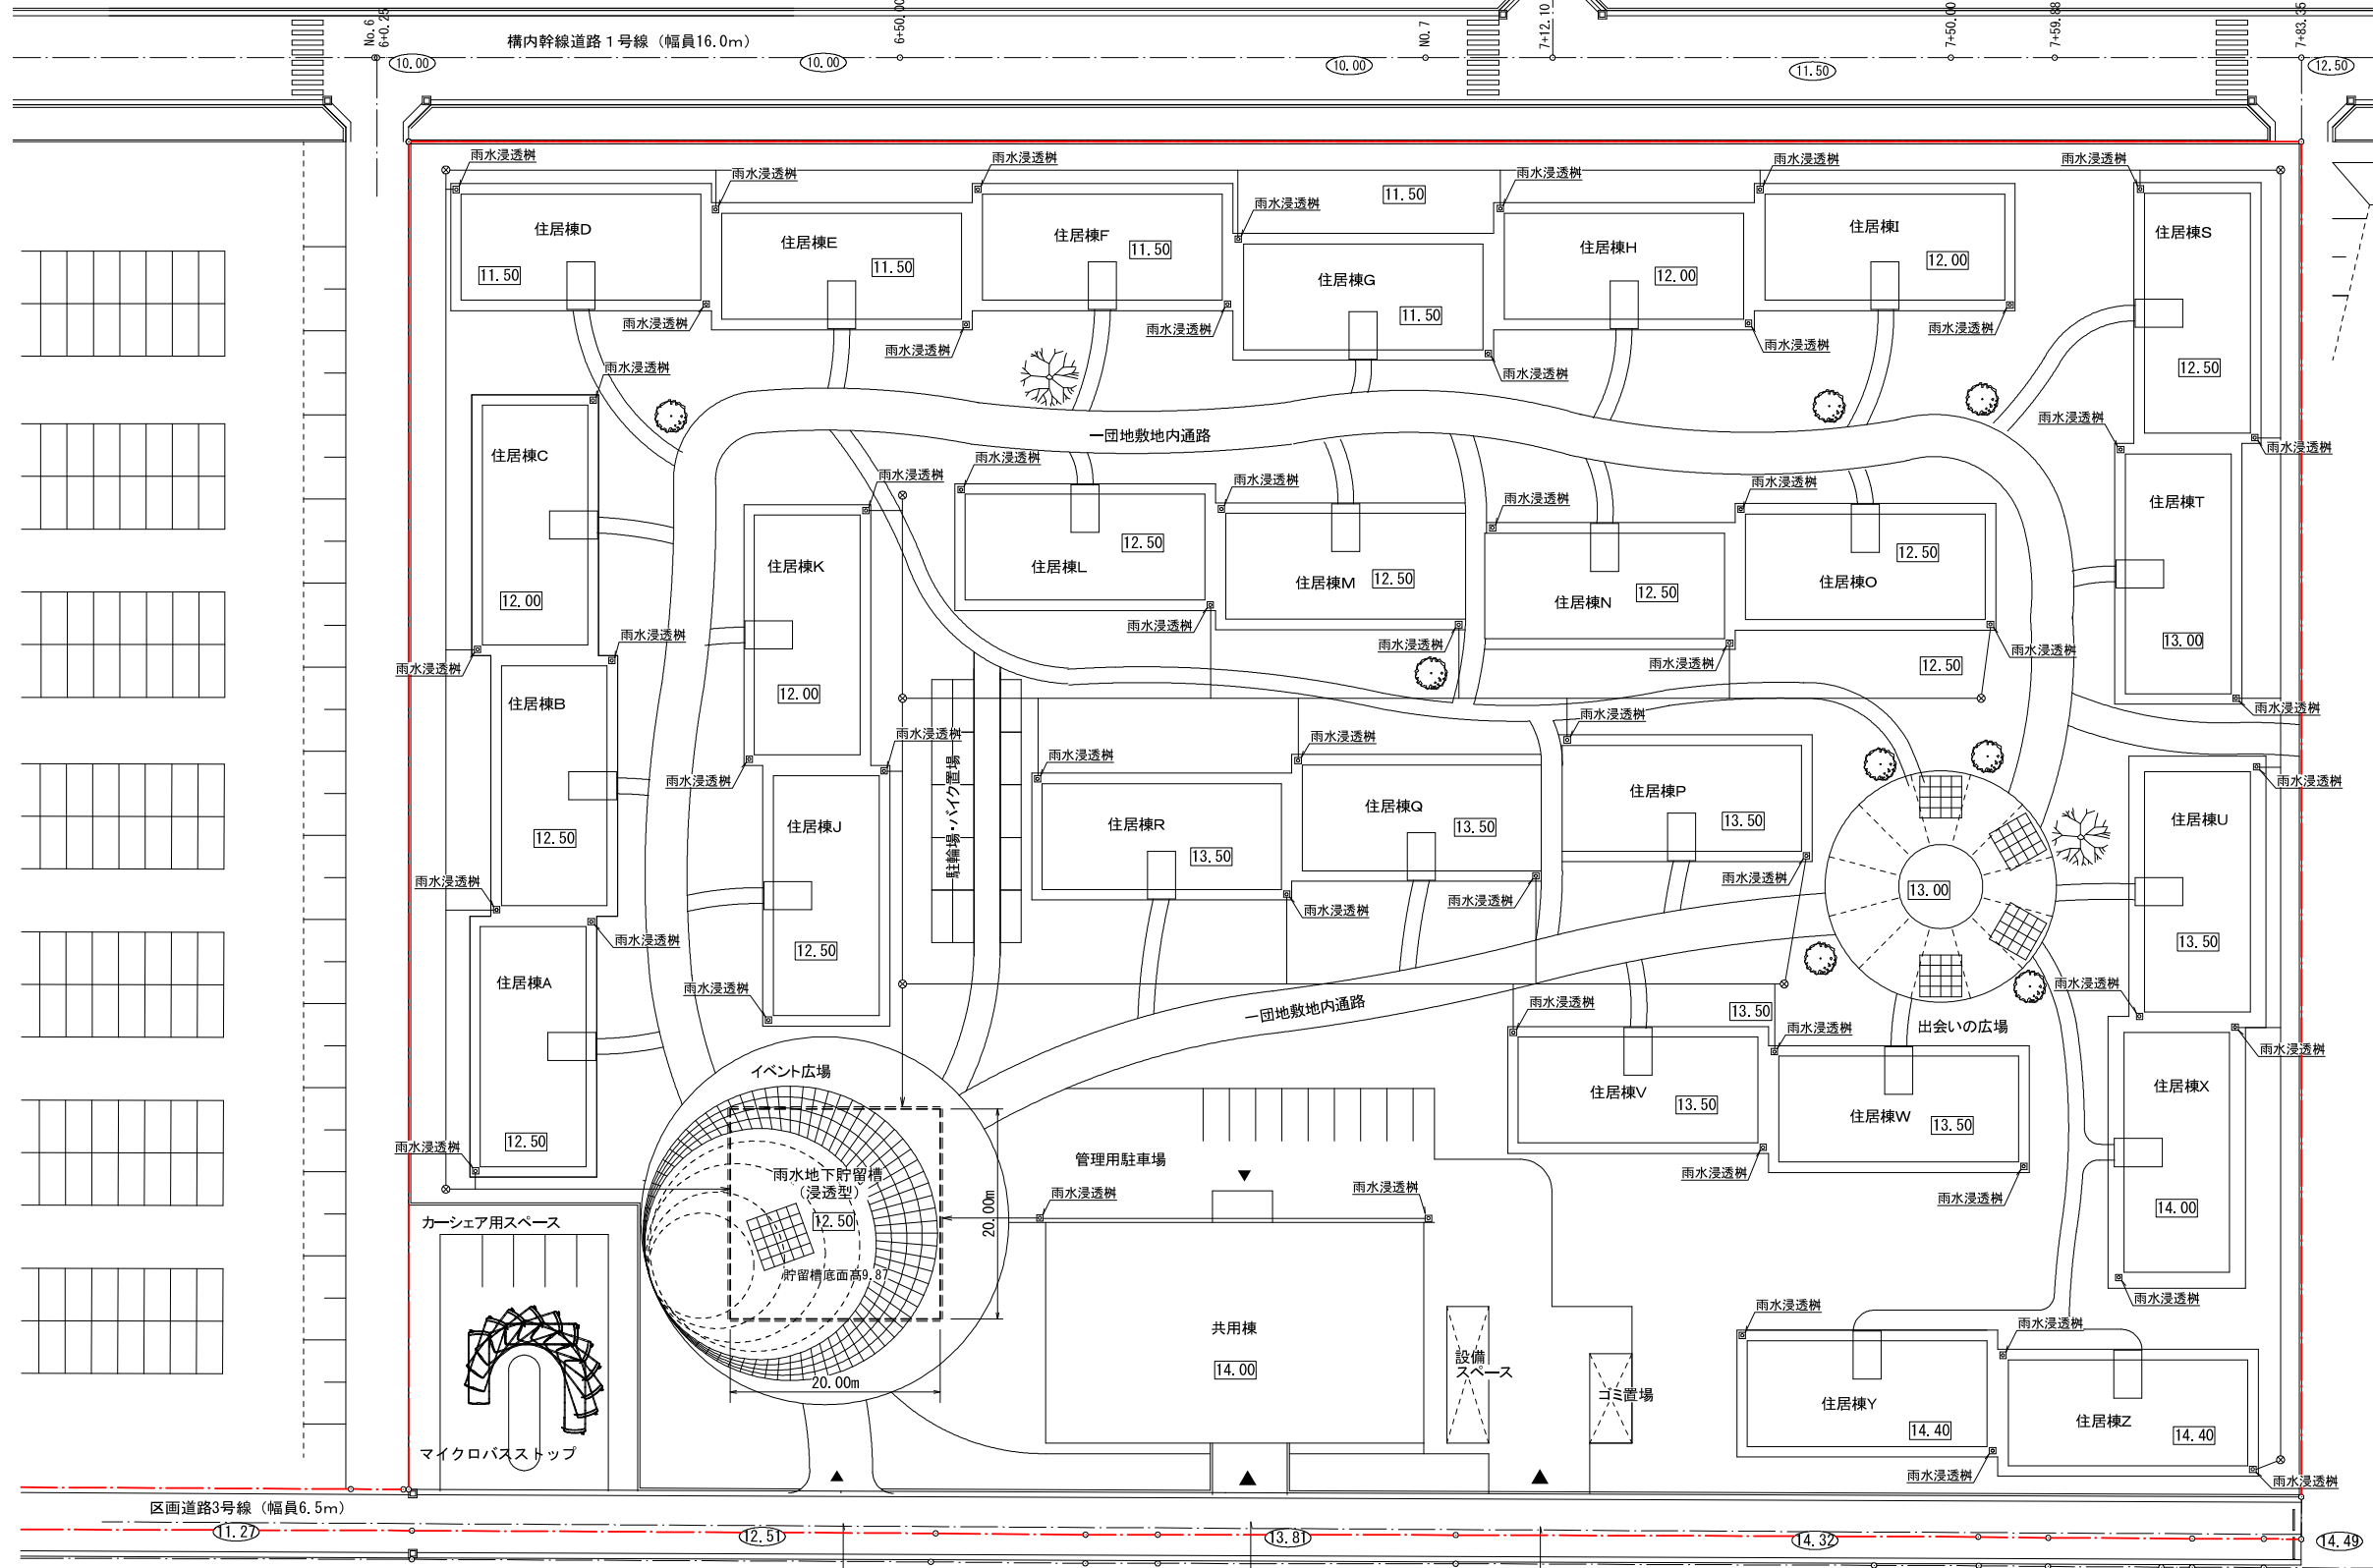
構内幹線道路１号線（幅員16.0m）

No.6 6+0.25
10.00
6+50.00
10.00
No.7
10.00
7+12.10
11.50
7+50.00
7+59.88
7+83.35
12.50

雨水浸透桝
住居棟D
11.50
雨水浸透桝
住居棟E
11.50
雨水浸透桝
住居棟F
11.50
雨水浸透桝
住居棟G
11.50
11.50
雨水浸透桝
住居棟H
12.00
雨水浸透桝
住居棟I
12.00
雨水浸透桝
住居棟S
12.50
雨水浸透桝
雨水浸透桝
雨水浸透桝
雨水浸透桝
雨水浸透桝
雨水浸透桝
雨水浸透桝
雨水浸透桝

一団地敷地内通路

住居棟C
12.00
雨水浸透桝
住居棟L
12.50
雨水浸透桝
住居棟M
12.50
雨水浸透桝
住居棟N
12.50
雨水浸透桝
住居棟O
12.50
雨水浸透桝
住居棟T
13.00
雨水浸透桝
住居棟K
12.00
雨水浸透桝
雨水浸透桝
雨水浸透桝
雨水浸透桝
12.50
雨水浸透桝
雨水浸透桝
雨水浸透桝

住居棟B
12.50
雨水浸透桝
雨水浸透桝
駐輪場・バイク置場
雨水浸透桝
住居棟R
13.50
雨水浸透桝
住居棟Q
13.50
雨水浸透桝
住居棟P
13.50
雨水浸透桝
13.00
雨水浸透桝
住居棟U
13.50
住居棟J
12.50
雨水浸透桝
雨水浸透桝
雨水浸透桝
雨水浸透桝
雨水浸透桝

住居棟A
12.50
雨水浸透桝
雨水浸透桝
一団地敷地内通路
雨水浸透桝
13.50
雨水浸透桝
出会いの広場
雨水浸透桝
雨水浸透桝
住居棟V
13.50
住居棟W
13.50
住居棟X
14.00
雨水浸透桝
イベント広場
雨水地下貯留槽
（浸透型）
12.50
貯留槽底面高9.87
20.00m
20.00m
管理用駐車場
雨水浸透桝
雨水浸透桝
雨水浸透桝
雨水浸透桝
雨水浸透桝
カーシェア用スペース
共用棟
14.00
設備スペース
ゴミ置場
雨水浸透桝
雨水浸透桝
住居棟Y
14.40
住居棟Z
14.40
雨水浸透桝
雨水浸透桝
マイクロバスストップ

区画道路3号線（幅員6.5m）
11.27
12.51
13.81
14.32
14.49